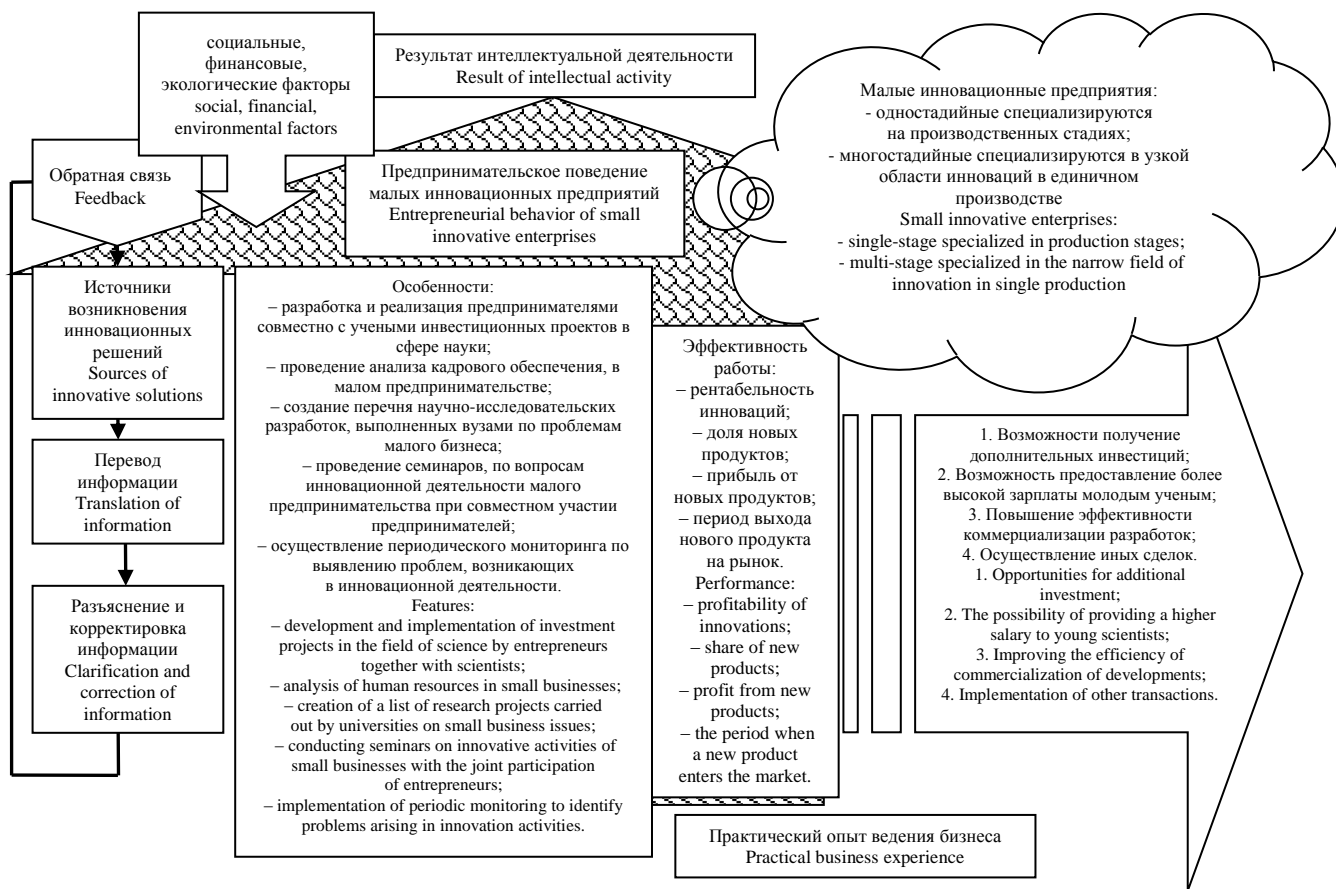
социальные, финансовые, экологические факторы
social, financial, environmental factors

Результат интеллектуальной деятельности
Result of intellectual activity

Малые инновационные предприятия:
- одностадийные специализируются на производственных стадиях;
- многостадийные специализируются в узкой области инноваций в единичном производстве
Small innovative enterprises:
- single-stage specialized in production stages;
- multi-stage specialized in the narrow field of innovation in single production

Обратная связь
Feedback

Предпринимательское поведение малых инновационных предприятий
Entrepreneurial behavior of small innovative enterprises

Источники возникновения инновационных решений
Sources of innovative solutions

Перевод информации
Translation of information

Разъяснение и корректировка информации
Clarification and correction of information

Особенности:
– разработка и реализация предпринимателями совместно с учеными инвестиционных проектов в сфере науки;
– проведение анализа кадрового обеспечения, в малом предпринимательстве;
– создание перечня научно-исследовательских разработок, выполненных вузами по проблемам малого бизнеса;
– проведение семинаров, по вопросам инновационной деятельности малого предпринимательства при совместном участии предпринимателей;
– осуществление периодического мониторинга по выявлению проблем, возникающих в инновационной деятельности.
Features:
– development and implementation of investment projects in the field of science by entrepreneurs together with scientists;
– analysis of human resources in small businesses;
– creation of a list of research projects carried out by universities on small business issues;
– conducting seminars on innovative activities of small businesses with the joint participation of entrepreneurs;
– implementation of periodic monitoring to identify problems arising in innovation activities.

Эффективность работы:
– рентабельность инноваций;
– доля новых продуктов;
– прибыль от новых продуктов;
– период выхода нового продукта на рынок.
Performance:
– profitability of innovations;
– share of new products;
– profit from new products;
– the period when a new product enters the market.

1. Возможности получение дополнительных инвестиций;
2. Возможность предоставление более высокой зарплаты молодым ученым;
3. Повышение эффективности коммерциализации разработок;
4. Осуществление иных сделок.
1. Opportunities for additional investment;
2. The possibility of providing a higher salary to young scientists;
3. Improving the efficiency of commercialization of developments;
4. Implementation of other transactions.

Практический опыт ведения бизнеса
Practical business experience